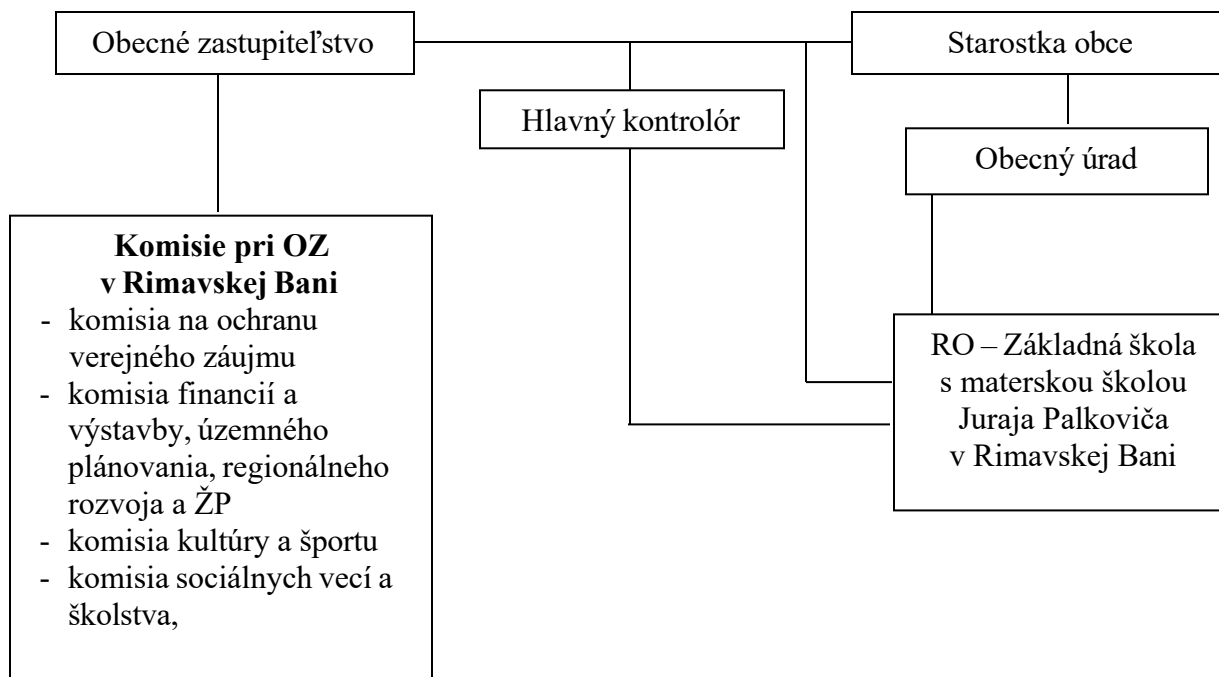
Obecné zastupiteľstvo

Starostka obce

Hlavný kontrolór

Obecný úrad

**Komisie pri OZ v Rimavskej Bani**

- komisia na ochranu verejného záujmu
- komisia financií a výstavby, územného plánovania, regionálneho rozvoja a ŽP
- komisia kultúry a športu
- komisia sociálnych vecí a školstva,

RO – Základná škola s materskou školou Juraja Palkoviča v Rimavskej Bani